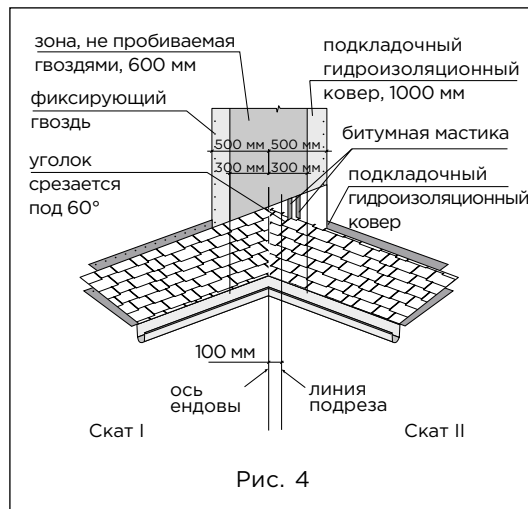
зона, не пробиваемая гвоздями, 600 мм

подкладочный гидроизоляционный ковер, 1000 мм

фиксирующий гвоздь

500 мм 500 мм

битумная мастика

300 мм 300 мм

уголок срезается под 60°

подкладочный гидроизоляционный ковер

100 мм

ось ендовы

линия подреза

Скат I

Скат II

Рис. 4